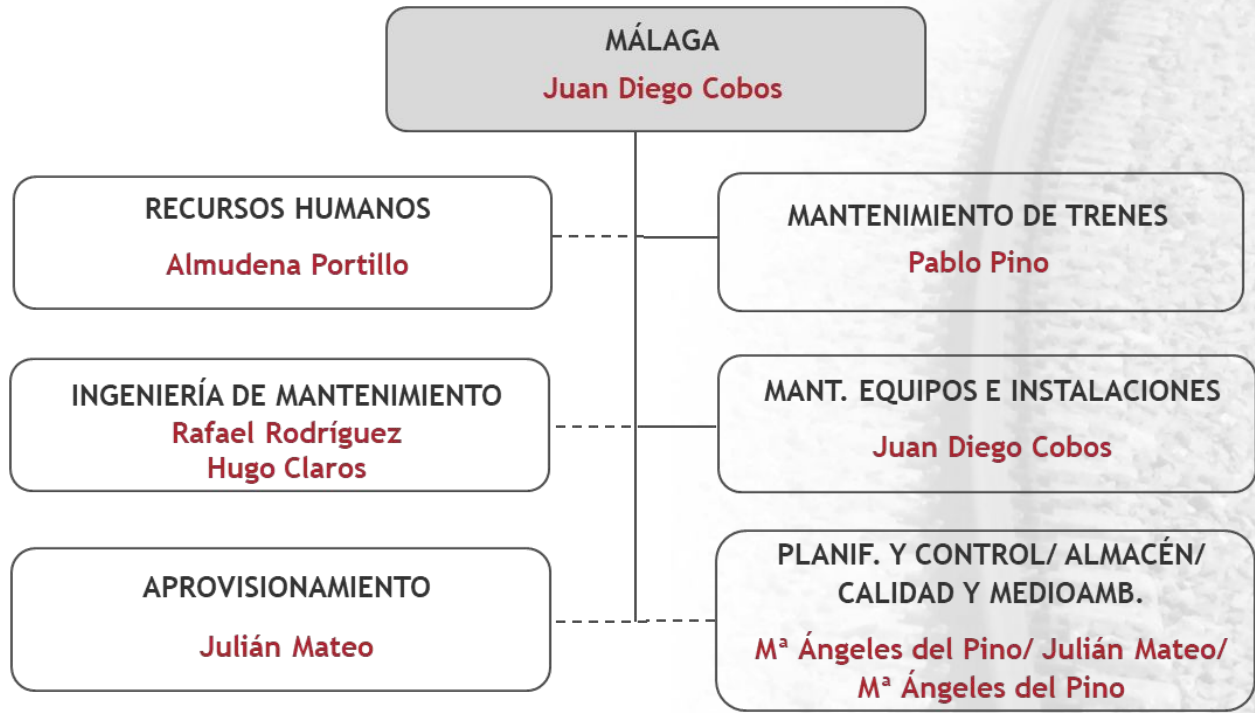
MÁLAGA
Juan Diego Cobos

RECURSOS HUMANOS
Almudena Portillo

MANTENIMIENTO DE TRENES
Pablo Pino

INGENIERÍA DE MANTENIMIENTO
Rafael Rodríguez
Hugo Claros

MANT. EQUIPOS E INSTALACIONES
Juan Diego Cobos

APROVISIONAMIENTO
Julián Mateo

PLANIF. Y CONTROL/ ALMACÉN/ CALIDAD Y MEDIOAMB.
Mª Ángeles del Pino/ Julián Mateo/ Mª Ángeles del Pino